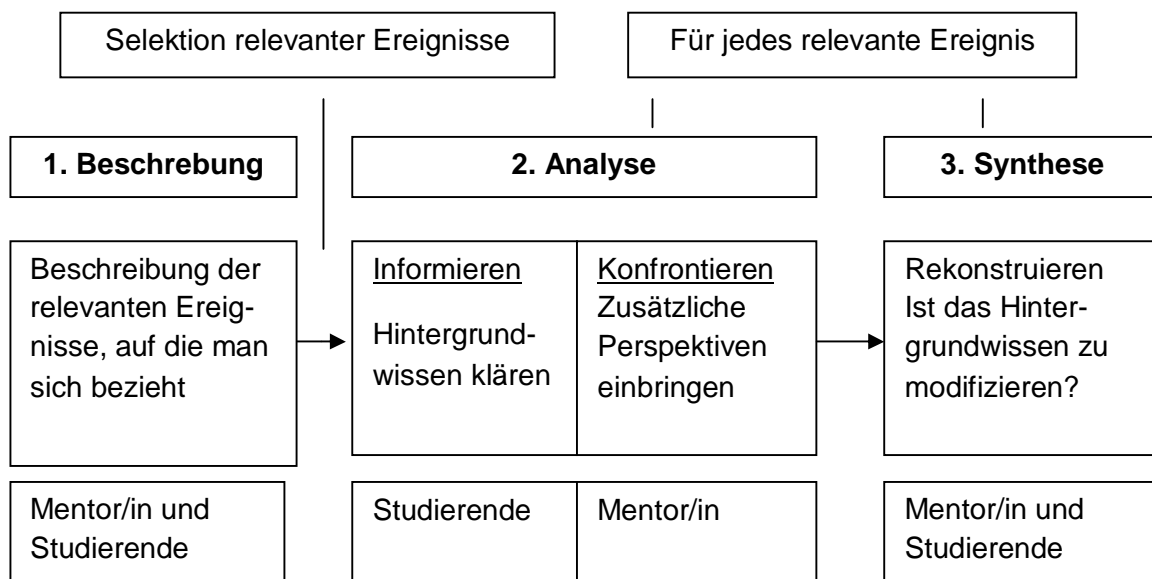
Selektion relevanter Ereignisse

Für jedes relevante Ereignis

1. Beschrebung

2. Analyse

3. Synthese

Beschreibung der relevanten Ereignisse, auf die man sich bezieht

Informieren

Hintergrundwissen klären

Konfrontieren
Zusätzliche Perspektiven einbringen

Rekonstruieren
Ist das Hintergrundwissen zu modifizieren?

Mentor/in und Studierende

Studierende

Mentor/in

Mentor/in und Studierende